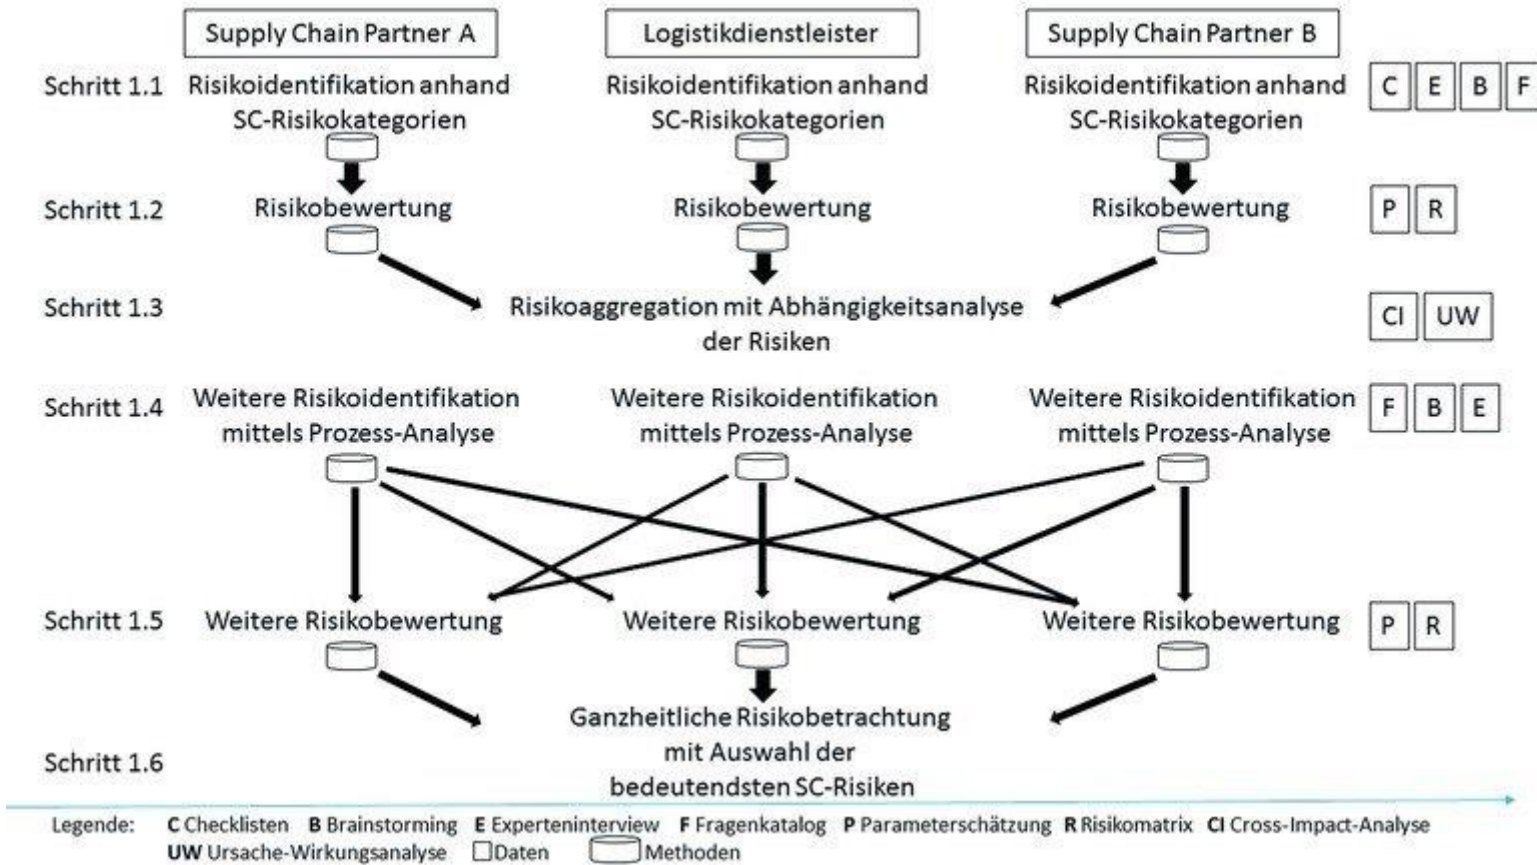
Supply Chain Partner A
Logistikdienstleister
Supply Chain Partner B

Schritt 1.1
Risikoidentifikation anhand SC-Risikokategorien
Risikoidentifikation anhand SC-Risikokategorien
Risikoidentifikation anhand SC-Risikokategorien
C E B F

Schritt 1.2
Risikobewertung
Risikobewertung
Risikobewertung
P R

Schritt 1.3
Risikoaggregation mit Abhängigkeitsanalyse der Risiken
CI UW

Schritt 1.4
Weitere Risikoidentifikation mittels Prozess-Analyse
Weitere Risikoidentifikation mittels Prozess-Analyse
Weitere Risikoidentifikation mittels Prozess-Analyse
F B E

Schritt 1.5
Weitere Risikobewertung
Weitere Risikobewertung
Weitere Risikobewertung
P R

Schritt 1.6
Ganzheitliche Risikobetrachtung mit Auswahl der bedeutendsten SC-Risiken

Legende: C Checklisten B Brainstorming E Experteninterview F Fragenkatalog P Parameterschätzung R Risikomatrix CI Cross-Impact-Analyse UW Ursache-Wirkungsanalyse Daten Methoden